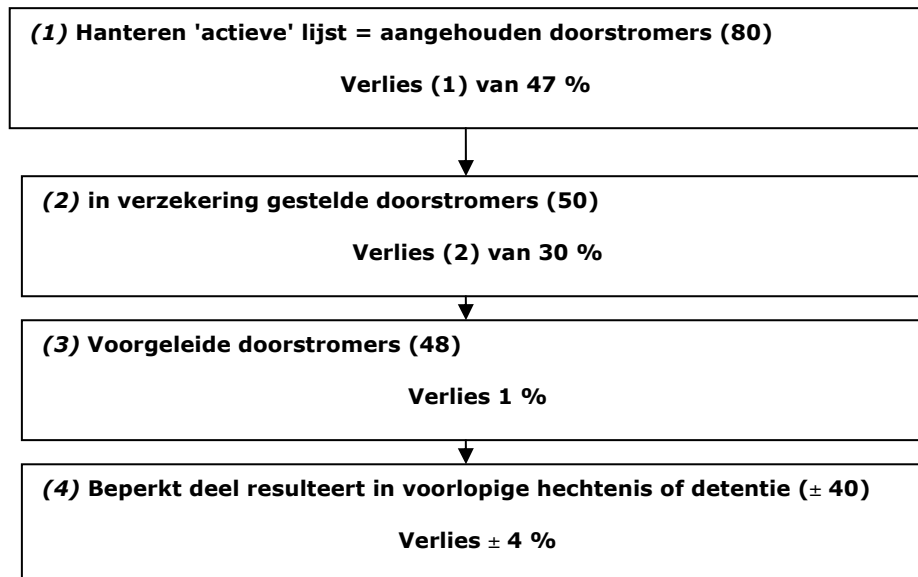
(1) Hanteren 'actieve' lijst = aangehouden doorstromers (80)

Verlies (1) van 47 %

(2) in verzekering gestelde doorstromers (50)

Verlies (2) van 30 %

(3) Voorgeleide doorstromers (48)

Verlies 1 %

(4) Beperkt deel resulteert in voorlopige hechtenis of detentie (± 40)

Verlies ± 4 %